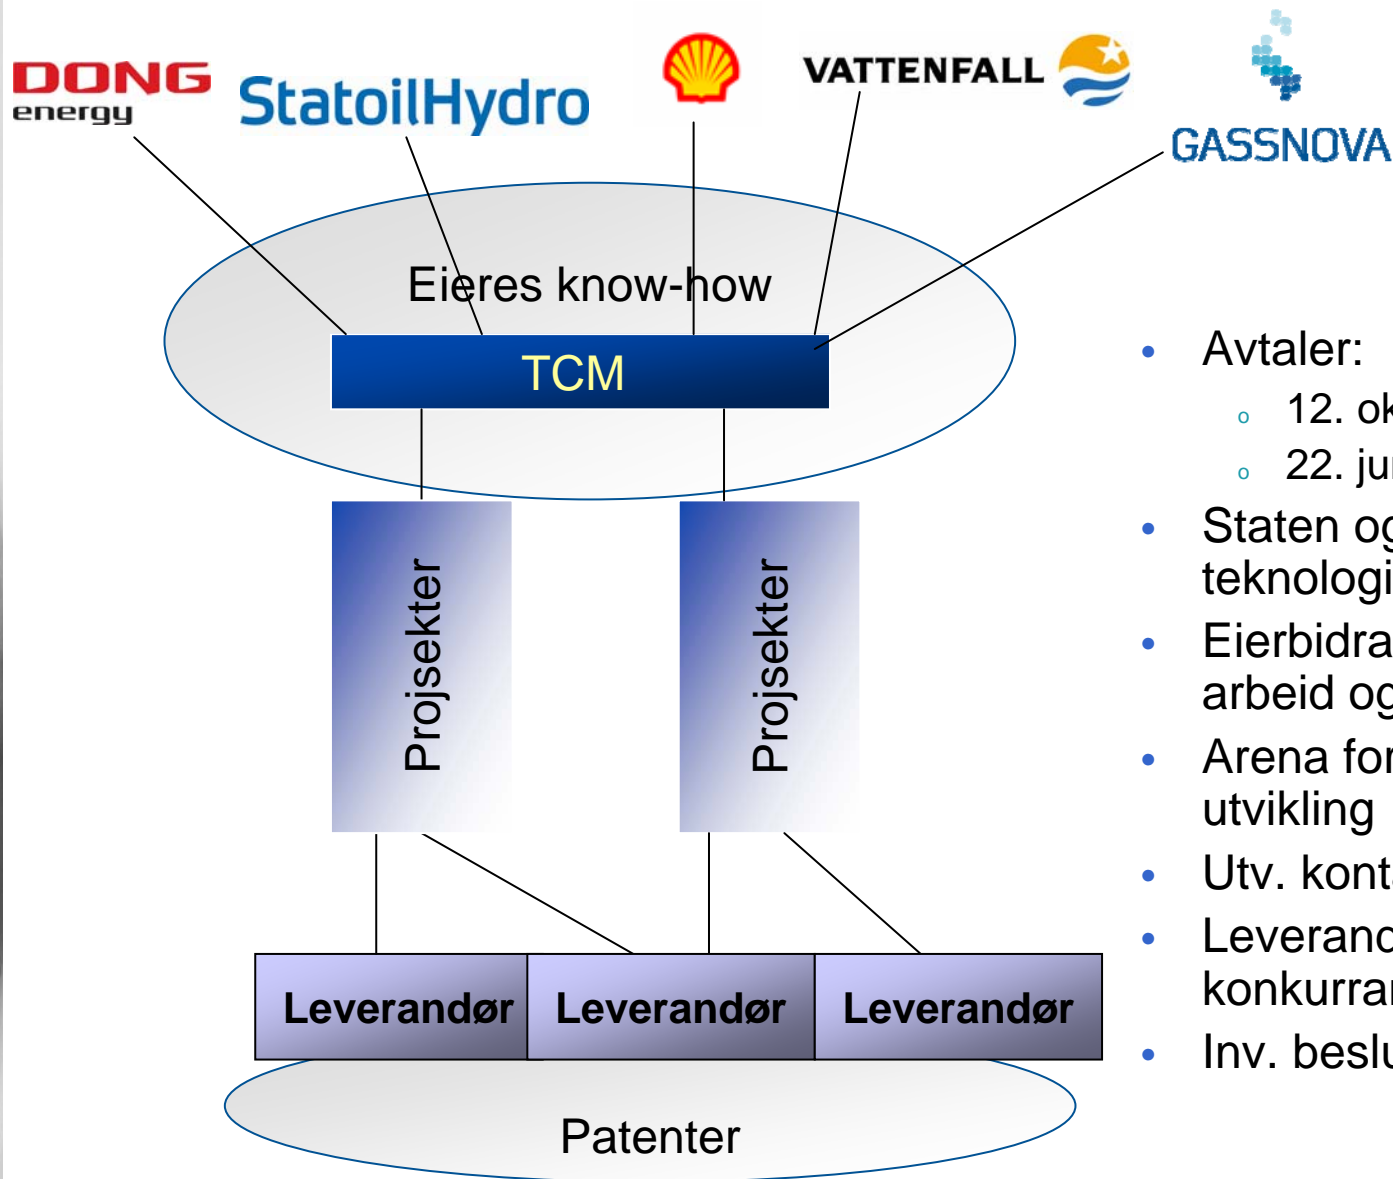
DONG energy

StatoilHydro

VATTENFALL

GASSNOVA

Eieres know-how

TCM

Projsekter

Projsekter

Leverandør

Leverandør

Leverandør

Patenter

• Avtaler:
◦ 12. ok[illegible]
◦ 22. ju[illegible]
• Staten og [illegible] teknologi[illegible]
• Eierbidra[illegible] arbeid og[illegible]
• Arena for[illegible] utvikling
• Utv. kont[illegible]
• Leveranc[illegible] konkurrar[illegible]
• Inv. beslu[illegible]